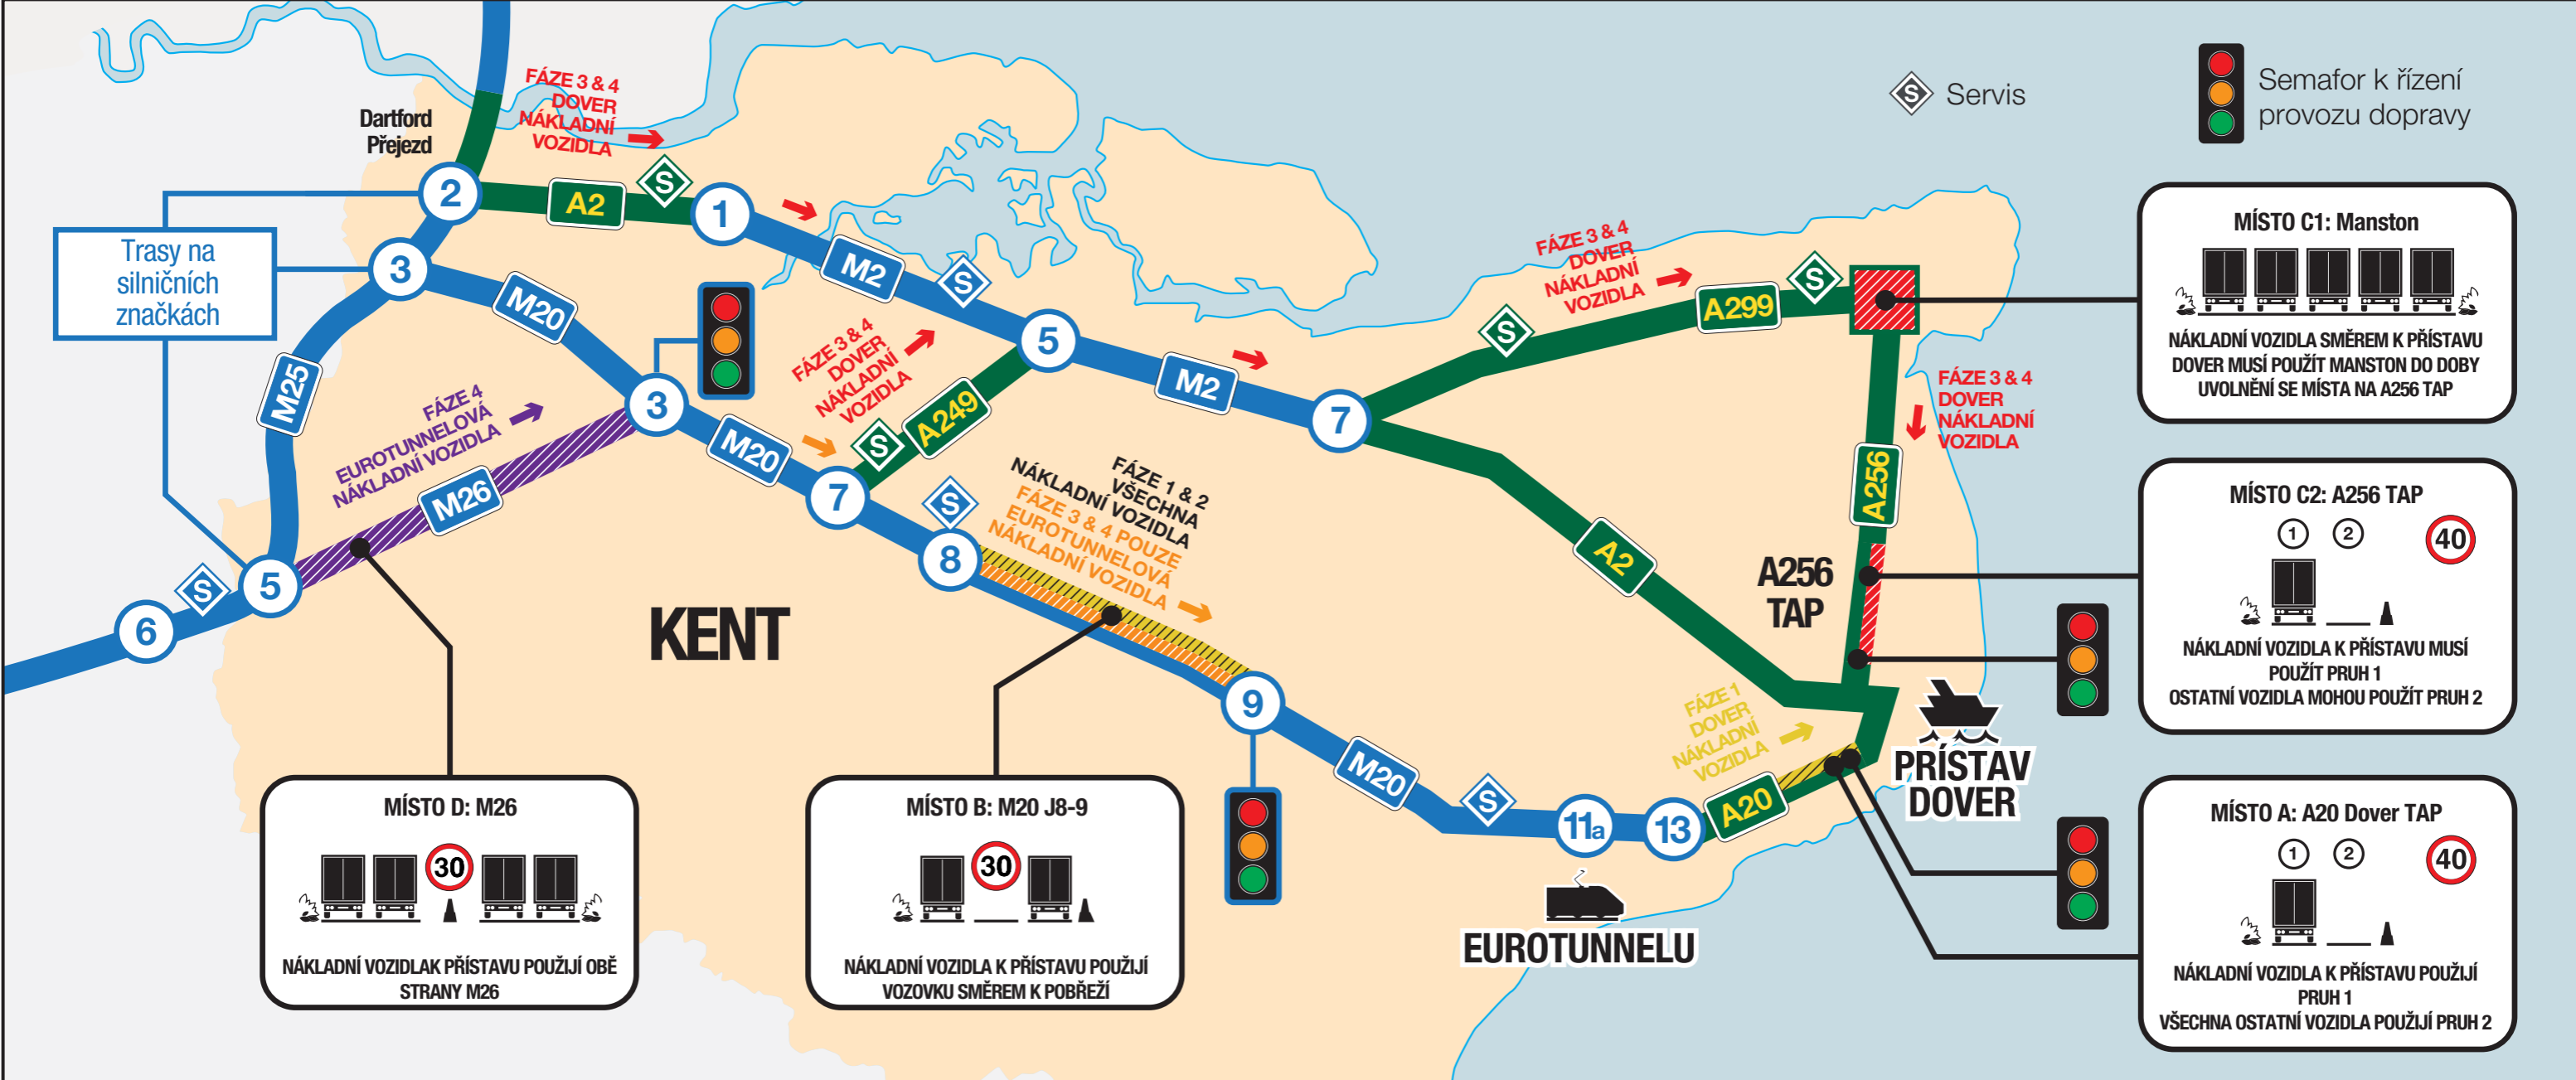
Servis

Semafor k řízení provozu dopravy

Dartford Přejezd

FÁZE 3 & 4 DOVER NÁKLADNÍ VOZIDLA

2

A2

S

1

Trasy na silničních značkách

3

M2

S

M20

5

M2

7

FÁZE 3 & 4 DOVER NÁKLADNÍ VOZIDLA

S

A299

S

S

MÍSTO C1: Manston

NÁKLADNÍ VOZIDLA SMĚREM K PŘÍSTAVU DOVER MUSÍ POUŽÍT MANSTON DO DOBY UVOLNĚNÍ SE MÍSTA NA A256 TAP

M25

FÁZE 3 & 4 DOVER NÁKLADNÍ VOZIDLA

3

S

A249

FÁZE 4 EUROTUNNELOVÁ NÁKLADNÍ VOZIDLA

M26

M20

7

FÁZE 1 & 2 VŠECHNA NÁKLADNÍ VOZIDLA

FÁZE 3 & 4 POUZE EUROTUNNELOVÁ NÁKLADNÍ VOZIDLA

S

8

A2

FÁZE 3 & 4 DOVER NÁKLADNÍ VOZIDLA

A256

A256 TAP

MÍSTO C2: A256 TAP

1 2 40

NÁKLADNÍ VOZIDLA K PŘÍSTAVU MUSÍ POUŽÍT PRUH 1
OSTATNÍ VOZIDLA MOHOU POUŽÍT PRUH 2

S

5

6

KENT

9

M20

S

11a

13

A20

FÁZE 1 DOVER NÁKLADNÍ VOZIDLA

PŘÍSTAV DOVER

MÍSTO D: M26

30

NÁKLADNÍ VOZIDLAK PŘÍSTAVU POUŽIJÍ OBĚ STRANY M26

MÍSTO B: M20 J8-9

30

NÁKLADNÍ VOZIDLA K PŘÍSTAVU POUŽIJÍ VOZOVKU SMĚREM K POBŘEŽÍ

EUROTUNNELU

MÍSTO A: A20 Dover TAP

1 2 40

NÁKLADNÍ VOZIDLA K PŘÍSTAVU POUŽIJÍ PRUH 1
VŠECHNA OSTATNÍ VOZIDLA POUŽIJÍ PRUH 2